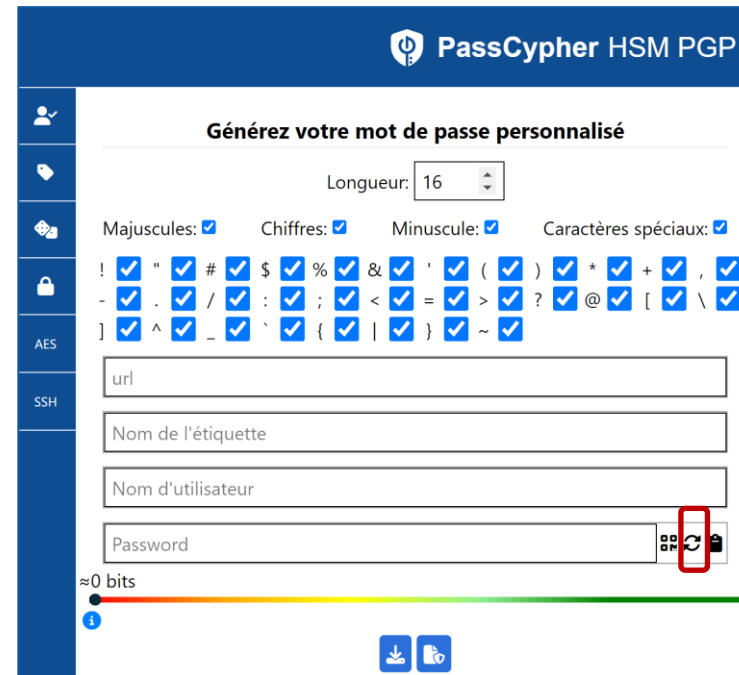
PassCypher HSM PGP

AES

SSH

Générez votre mot de passe personnalisé

Longueur: 16

Majuscules: Chiffres: Minuscule: Caractères spéciaux:

! " # $ % & ' ( ) * + ,
- . / : ; < = > ? @ [ \
] ^ _ ` { | } ~

url

Nom de l'étiquette

Nom d'utilisateur

Password

≈0 bits